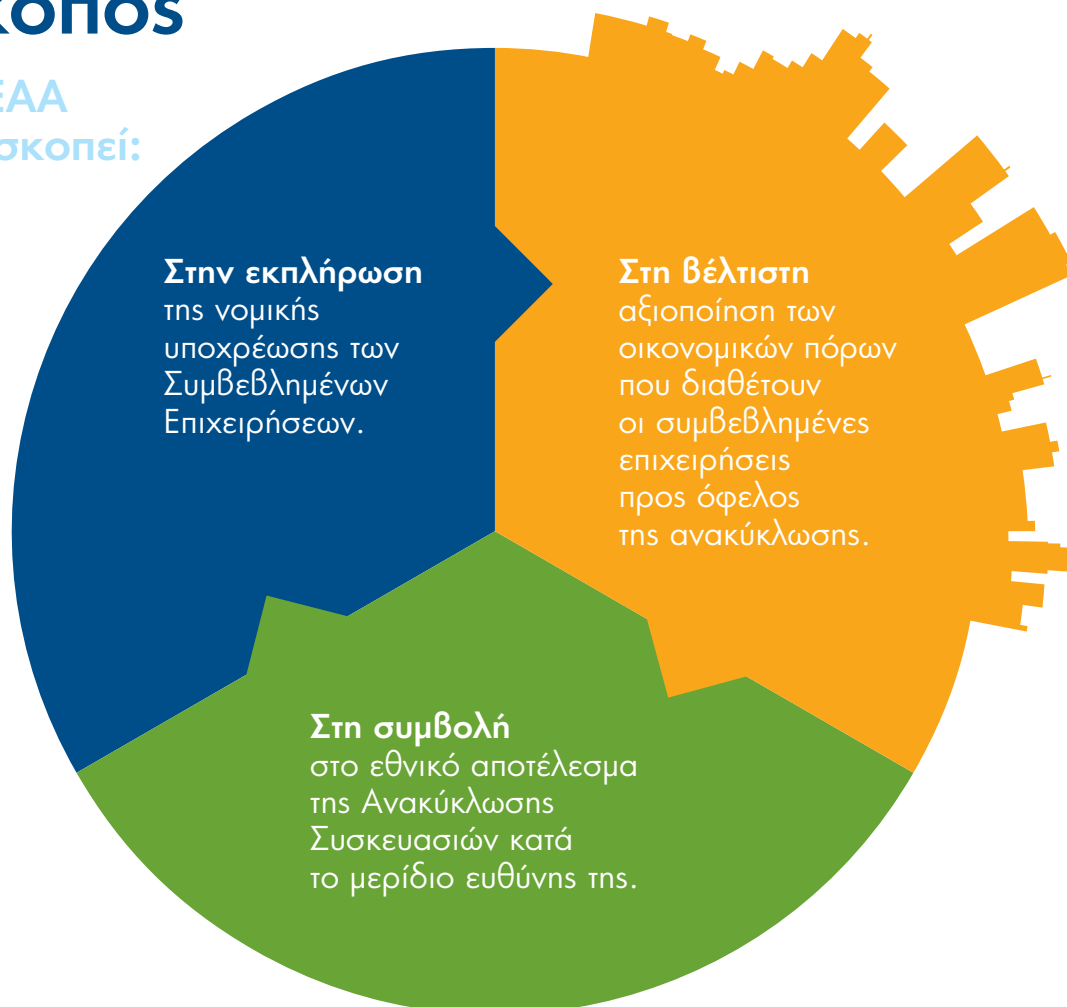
κοπος

ΕΑΑ
σκοπεί:

Στην εκπλήρωση
της νομικής υποχρέωσης των Συμβεβλημένων Επιχειρήσεων.

Στη βέλτιστη
αξιοποίηση των οικονομικών πόρων που διαθέτουν οι συμβεβλημένες επιχειρήσεις προς όφελος της ανακύκλωσης.

Στη συμβολή
στο εθνικό αποτέλεσμα της Ανακύκλωσης Συσκευασιών κατά το μερίδιο ευθύνης της.